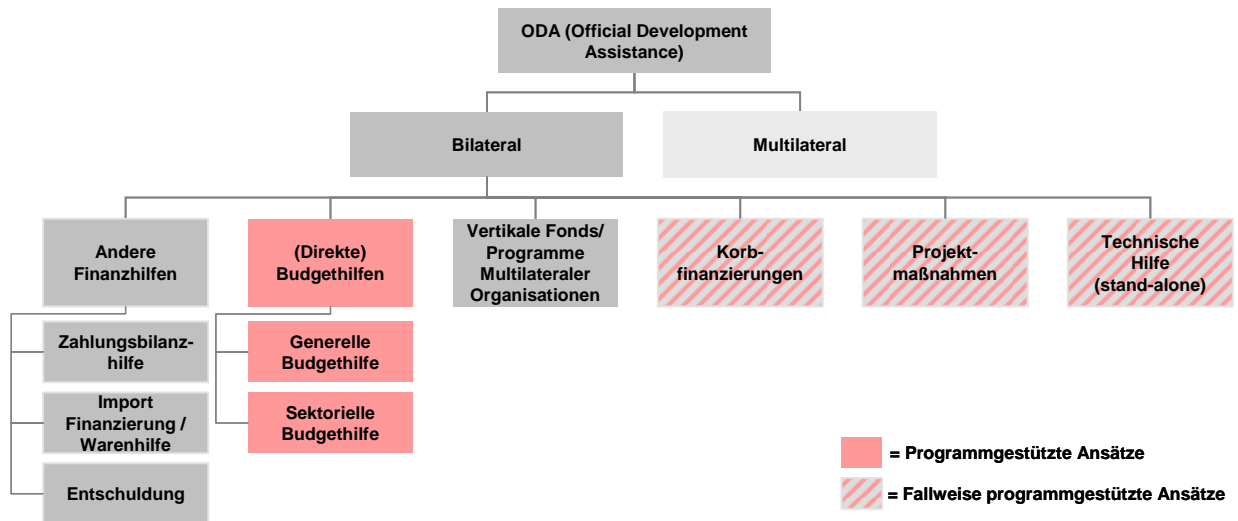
ODA (Official Development Assistance)

Bilateral

Multilateral

Andere Finanzhilfen

Zahlungsbilanzhilfe

Import Finanzierung / Warenhilfe

Entschuldung

(Direkte) Budgethilfen

Generelle Budgethilfe

Sektorielle Budgethilfe

Vertikale Fonds/ Programme Multilateraler Organisationen

Korbfinanzierungen

Projektmaßnahmen

Technische Hilfe (stand-alone)

= Programmgestützte Ansätze

= Fallweise programmgestützte Ansätze